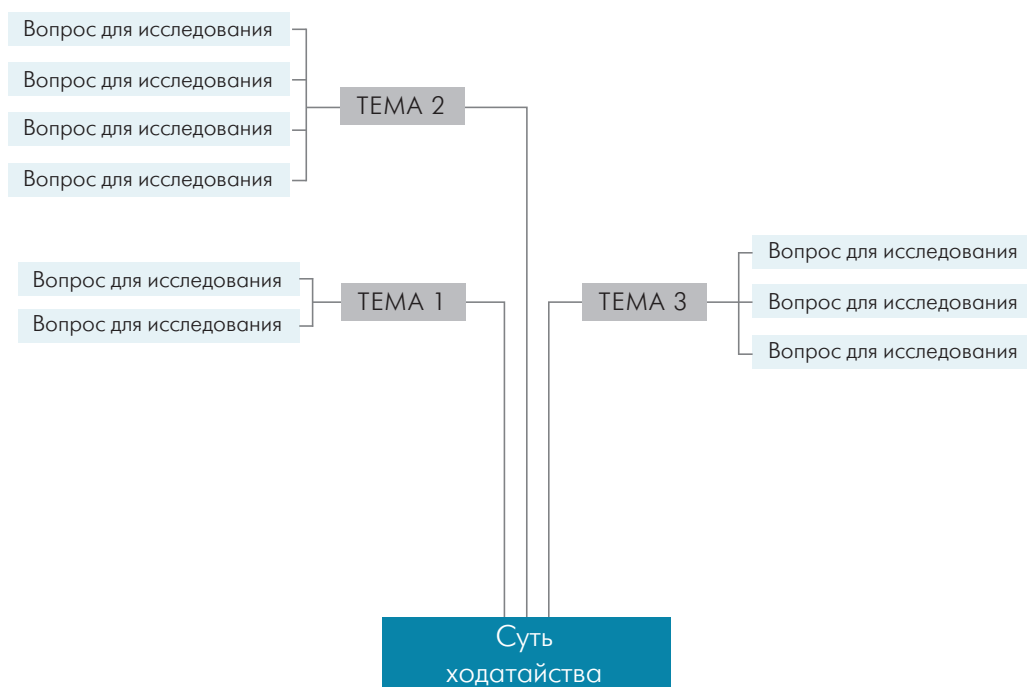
Вопрос для исследования

Вопрос для исследования

Вопрос для исследования

Вопрос для исследования

ТЕМА 2

Вопрос для исследования

Вопрос для исследования

ТЕМА 1

ТЕМА 3

Вопрос для исследования

Вопрос для исследования

Вопрос для исследования

Суть ходатайства